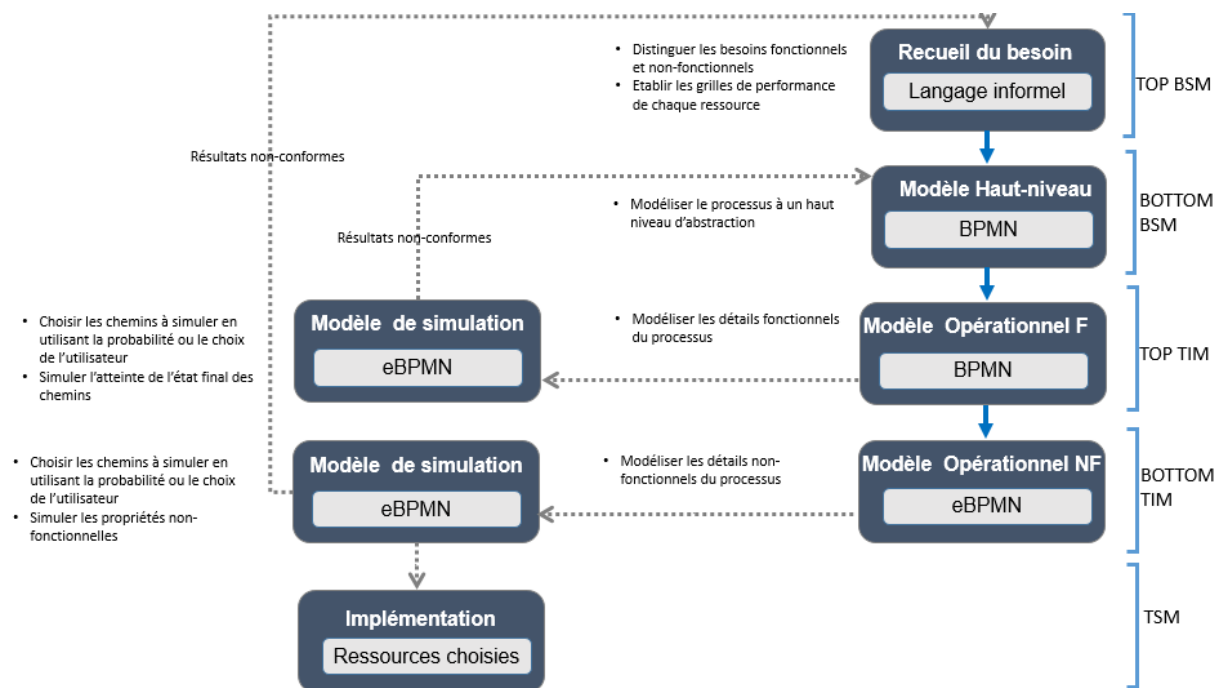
• Distinguer les besoins fonctionnels et non-fonctionnels
• Etablir les grilles de performance de chaque ressource

Recueil du besoin
Langage informel

TOP BSM

Résultats non-conformes

• Modéliser le processus à un haut niveau d'abstraction

Modèle Haut-niveau
BPMN

BOTTOM BSM

Résultats non-conformes

• Choisir les chemins à simuler en utilisant la probabilité ou le choix de l'utilisateur
• Simuler l'atteinte de l'état final des chemins

Modèle de simulation
eBPMN

• Modéliser les détails fonctionnels du processus

Modèle Opérationnel F
BPMN

TOP TIM

• Choisir les chemins à simuler en utilisant la probabilité ou le choix de l'utilisateur
• Simuler les propriétés non-fonctionnelles

Modèle de simulation
eBPMN

• Modéliser les détails non-fonctionnels du processus

Modèle Opérationnel NF
eBPMN

BOTTOM TIM

Implémentation
Ressources choisies

TSM